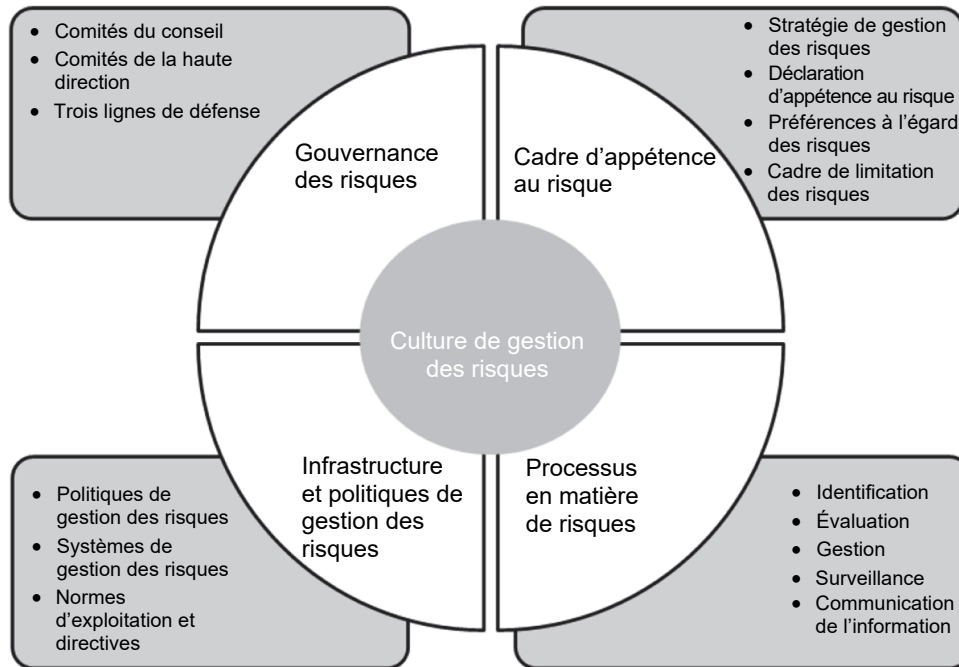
- Comités du conseil
- Comités de la haute direction
- Trois lignes de défense

- Stratégie de gestion des risques
- Déclaration d'appétence au risque
- Préférences à l'égard des risques
- Cadre de limitation des risques

Gouvernance des risques

Cadre d'appétence au risque

Culture de gestion des risques

Infrastructure et politiques de gestion des risques

Processus en matière de risques

- Politiques de gestion des risques
- Systèmes de gestion des risques
- Normes d'exploitation et directives

- Identification
- Évaluation
- Gestion
- Surveillance
- Communication de l'information